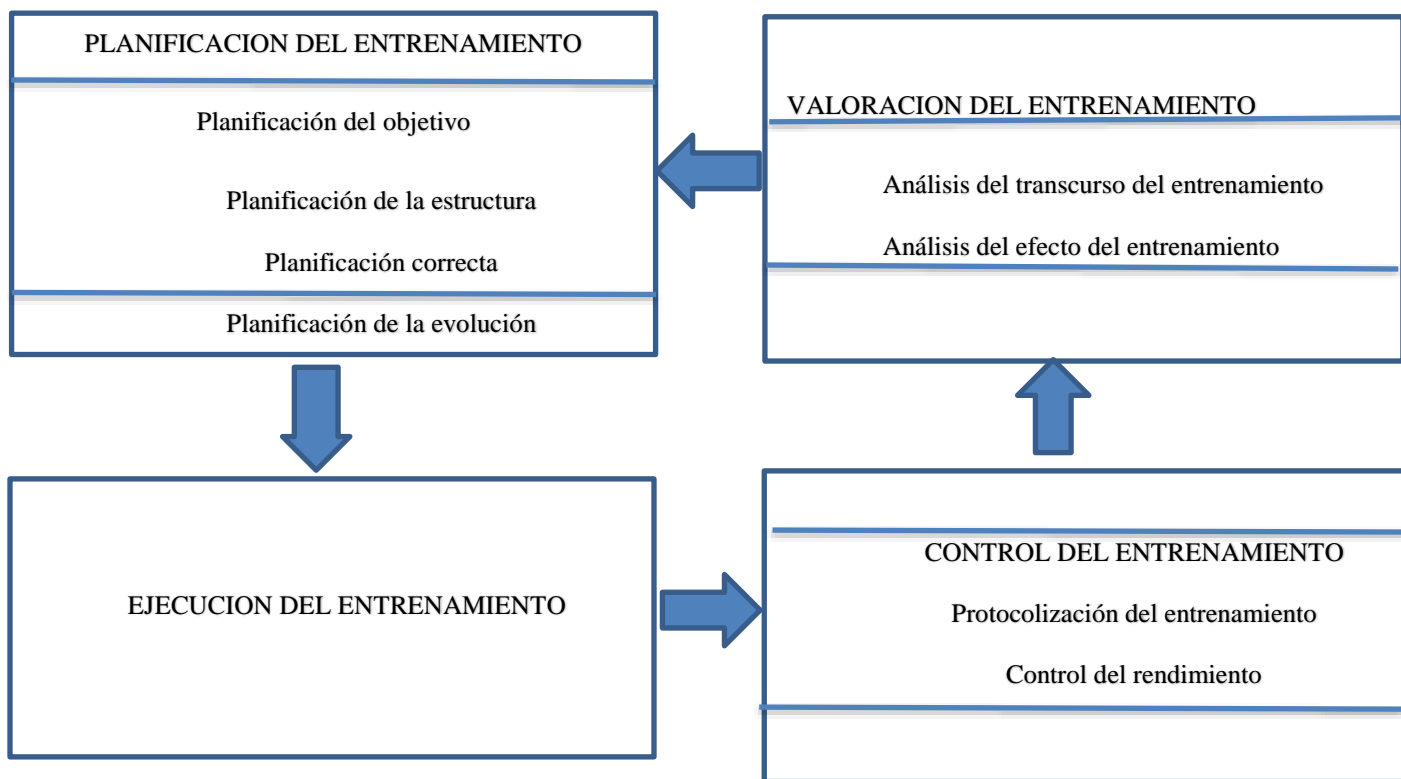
PLANIFICACION DEL ENTRENAMIENTO

Planificación del objetivo

Planificación de la estructura

Planificación correcta

Planificación de la evolución

VALORACION DEL ENTRENAMIENTO

Análisis del transcurso del entrenamiento

Análisis del efecto del entrenamiento

EJECUCION DEL ENTRENAMIENTO

CONTROL DEL ENTRENAMIENTO

Protocolización del entrenamiento

Control del rendimiento